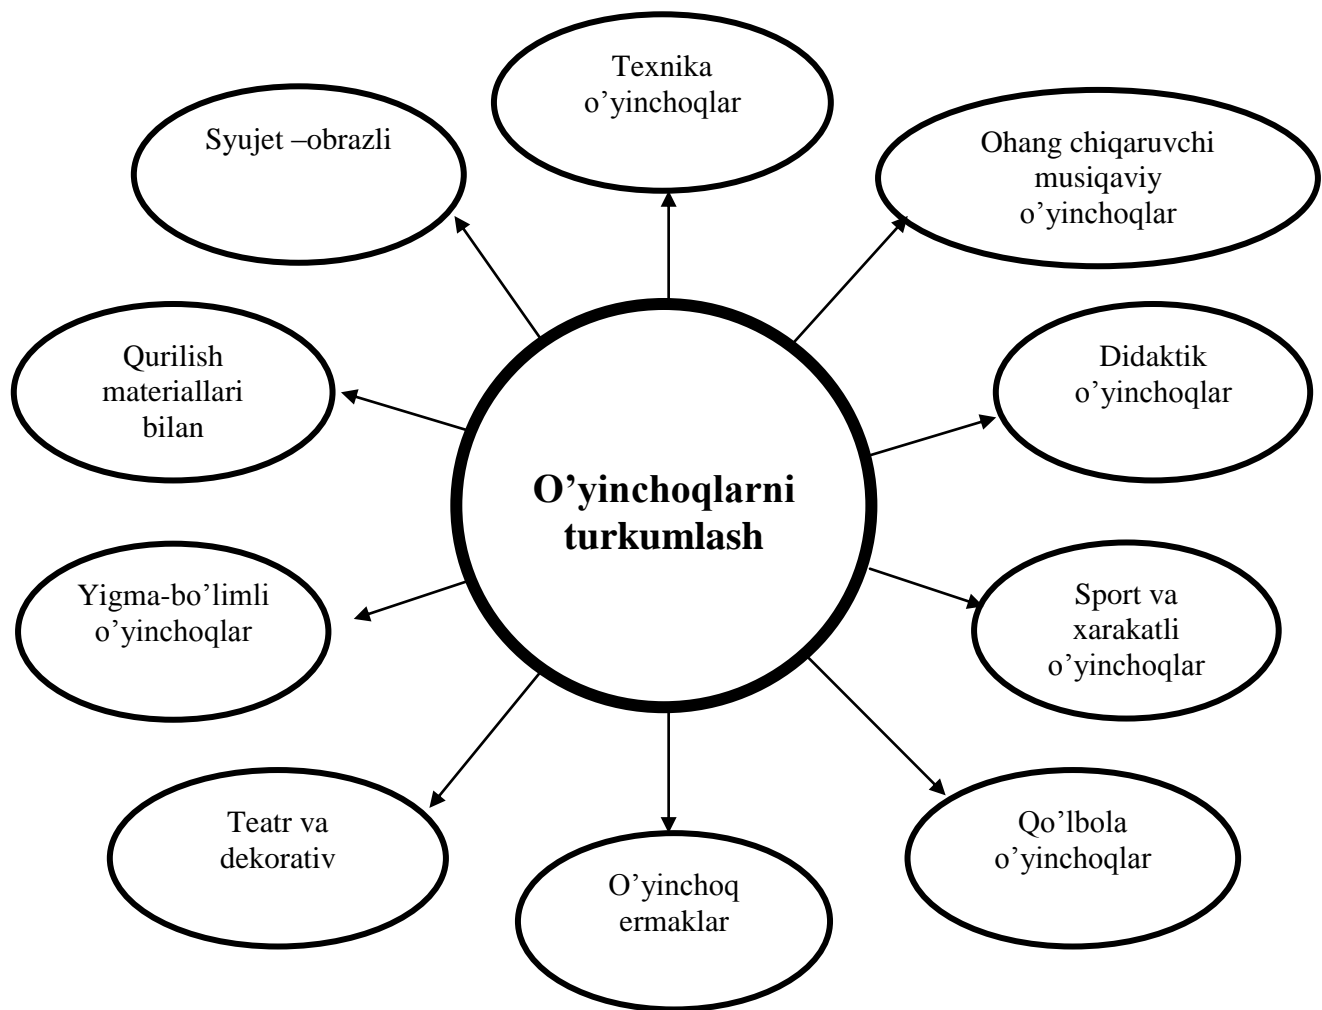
O’yinchoqlarni turkumlash

Texnika o’yinchoqlar

Ohang chiqaruvchi musiqaviy o’yinchoqlar

Didaktik o’yinchoqlar

Sport va xarakatli o’yinchoqlar

Qo’lbola o’yinchoqlar

O’yinchoq ermaklar

Teatr va dekorativ

Yigma-bo’limli o’yinchoqlar

Qurilish materiallari bilan

Syujet –obrazli